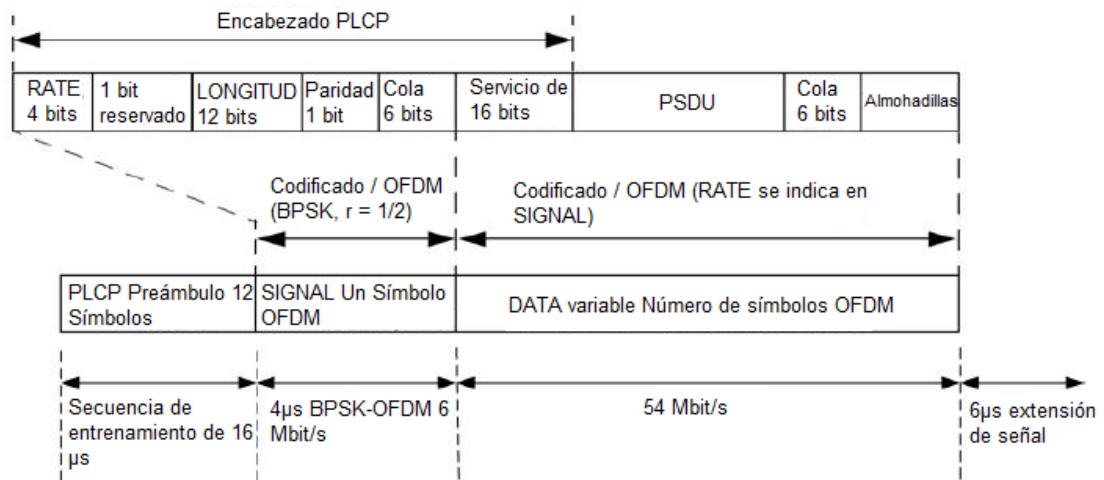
Encabezado PLCP

| RATE 4 bits | 1 bit reservado | LONGITUD 12 bits | Paridad 1 bit | Cola 6 bits | Servicio de 16 bits | PSDU | Cola 6 bits | Almohadillas |
|---|---|---|---|---|---|---|---|---|

Codificado / OFDM (BPSK, r = 1/2)

Codificado / OFDM (RATE se indica en SIGNAL)

| PLCP Preámbulo 12 Símbolos | SIGNAL Un Símbolo OFDM | DATA variable Número de símbolos OFDM |
|---|---|---|

Secuencia de entrenamiento de 16 μs

4μs BPSK-OFDM 6 Mbit/s

54 Mbit/s

6μs extensión de señal